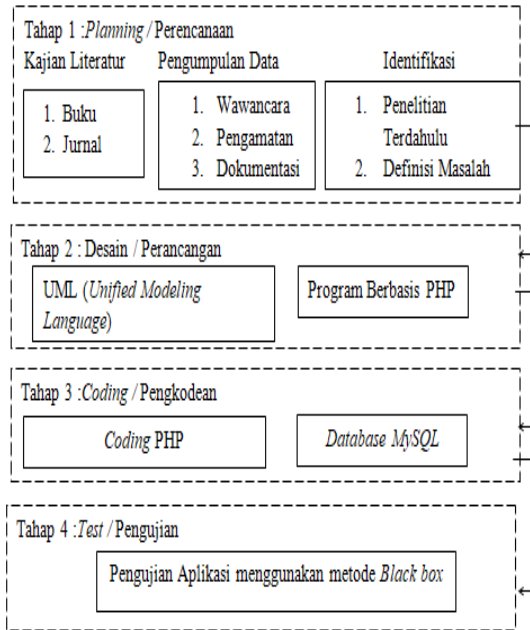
Tahap 1 :Planning / Perencanaan

Kajian Literatur

1. Buku
2. Jurnal

Pengumpulan Data

1. Wawancara
2. Pengamatan
3. Dokumentasi

Identifikasi

1. Penelitian Terdahulu
2. Definisi Masalah

Tahap 2 : Desain / Perancangan

UML (Unified Modeling Language)

Program Berbasis PHP

Tahap 3 :Coding / Pengkodean

Coding PHP

Database MySQL

Tahap 4 :Test / Pengujian

Pengujian Aplikasi menggunakan metode Black box